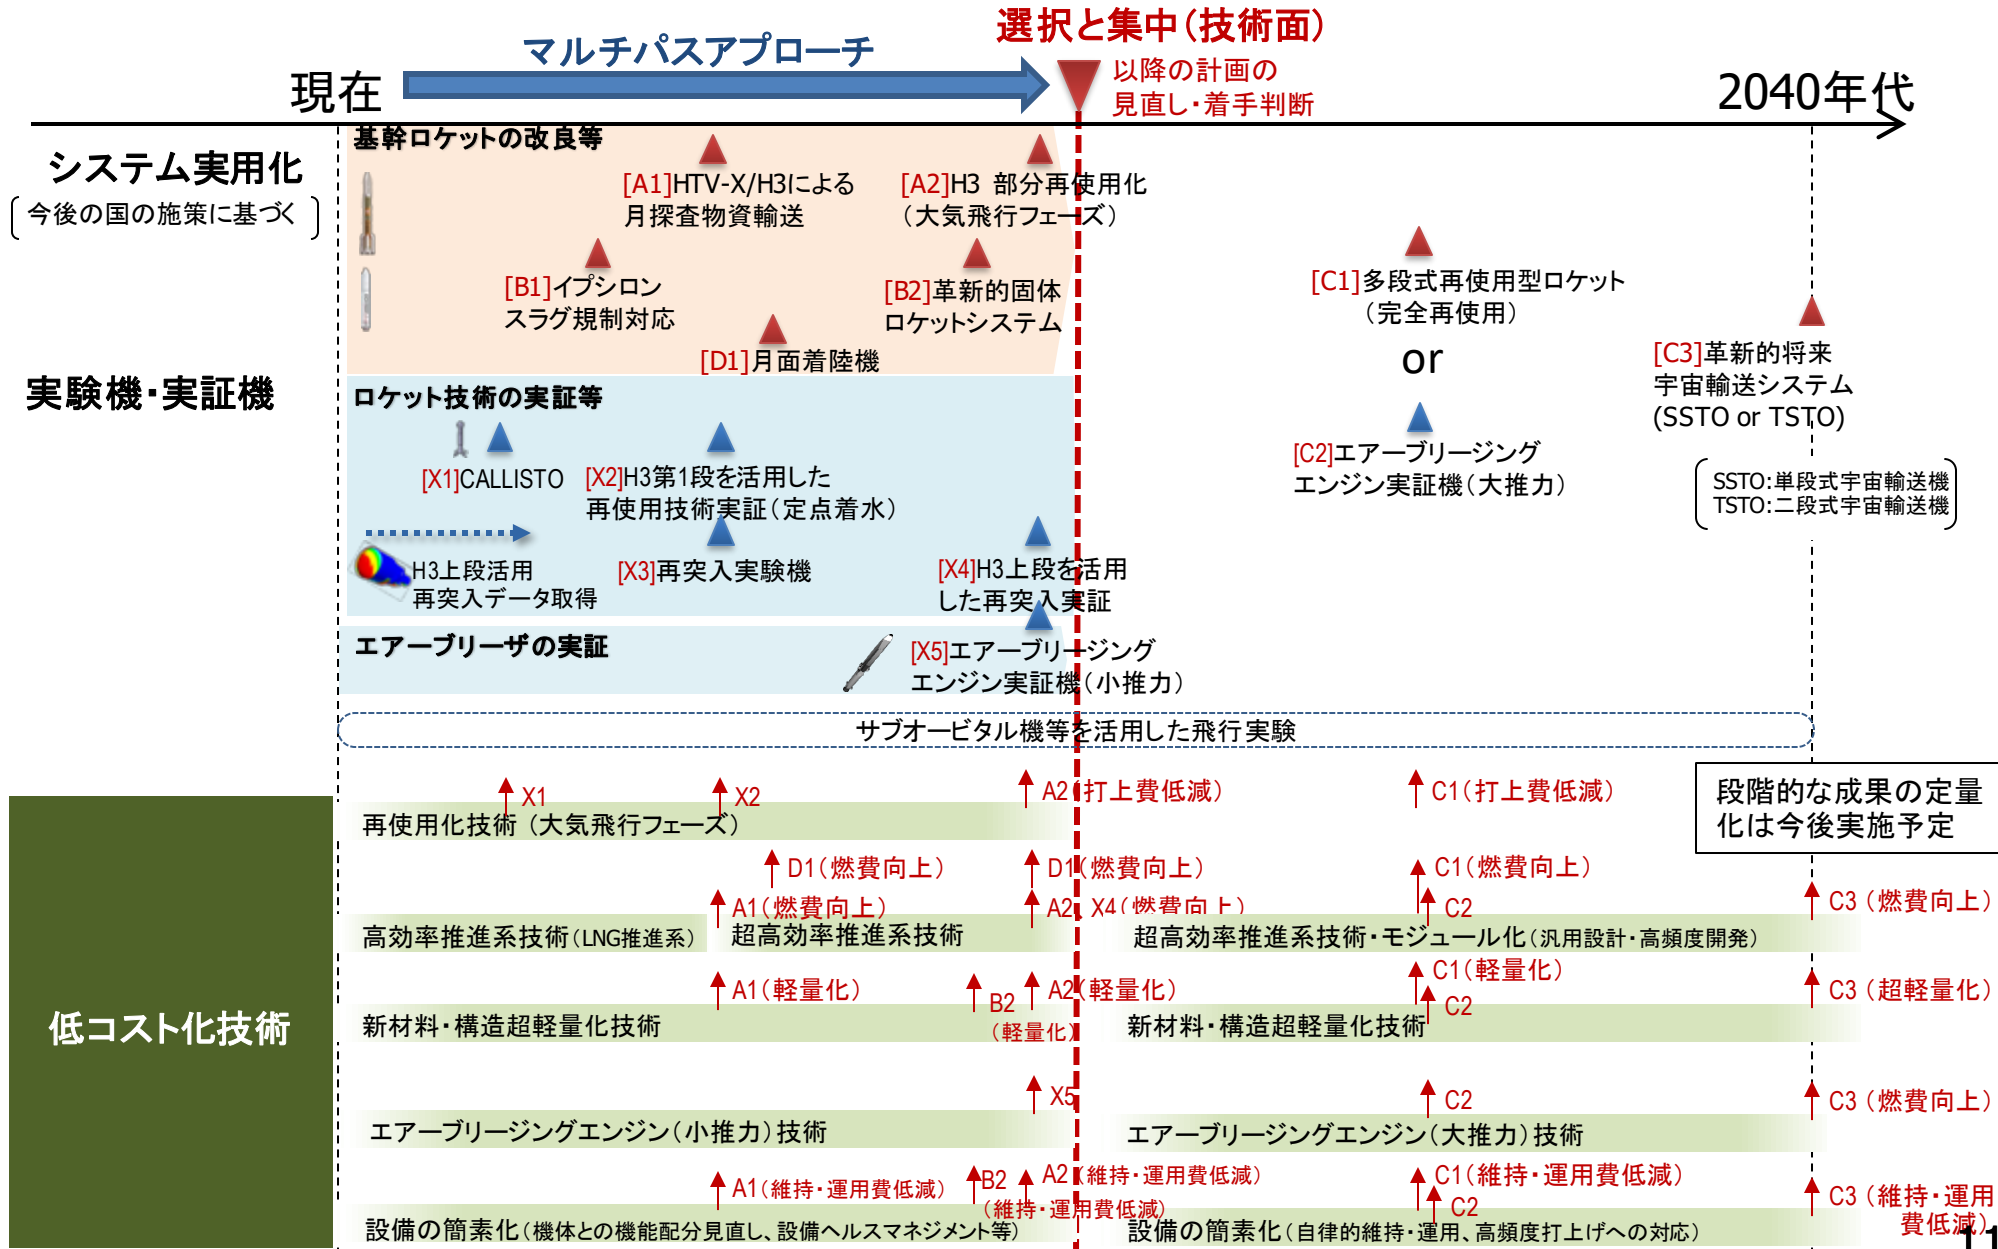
マルチパスアプローチ

選択と集中(技術面)

現在

以降の計画の
見直し・着手判断

2040年代

システム実用化
(今後の国の施策に基づく)

基幹ロケットの改良等

[A1]HTV-X/H3による
月探査物資輸送

[A2]H3 部分再使用化
(大気飛行フェーズ)

[B1]イプシロン
スラグ規制対応

[B2]革新的固体
ロケットシステム

[D1]月面着陸機

[C1]多段式再使用型ロケット
(完全再使用)

or

[C3]革新的将来
宇宙輸送システム
(SSTO or TSTO)

実験機・実証機

ロケット技術の実証等

[X1]CALLISTO

[X2]H3第1段を活用した
再使用技術実証(定点着水)

[C2]エアーブリージング
エンジン実証機(大推力)

SSTO:単段式宇宙輸送機
TSTO:二段式宇宙輸送機

H3上段活用
再突入データ取得

[X3]再突入実験機

[X4]H3上段を活用
した再突入実証

エアーブリーザの実証

[X5]エアーブリージング
エンジン実証機(小推力)

サブオービタル機等を活用した飛行実験

X1
X2
A2(打上費低減)
C1(打上費低減)

段階的な成果の定量
化は今後実施予定

再使用化技術 (大気飛行フェーズ)

D1(燃費向上)
D1(燃費向上)
C1(燃費向上)
A1(燃費向上)
A2 X4(燃費向上)
C2
C3(燃費向上)

高効率推進系技術(LNG推進系)
超高効率推進系技術
超高効率推進系技術・モジュール化(汎用設計・高頻度開発)

低コスト化技術

A1(軽量化)
B2
(軽量化)
A2(軽量化)
C1(軽量化)
C2
C3(超軽量化)

新材料・構造超軽量化技術
新材料・構造超軽量化技術

X5
C2
C3(燃費向上)

エアーブリージングエンジン(小推力)技術
エアーブリージングエンジン(大推力)技術

A1(維持・運用費低減)
B2
(維持・運用費低減)
A2(維持・運用費低減)
C1(維持・運用費低減)
C2
C3(維持・運用
費低減)

設備の簡素化(機体との機能配分見直し、設備ヘルスマネジメント等)
設備の簡素化(自律的維持・運用、高頻度打上げへの対応)

11